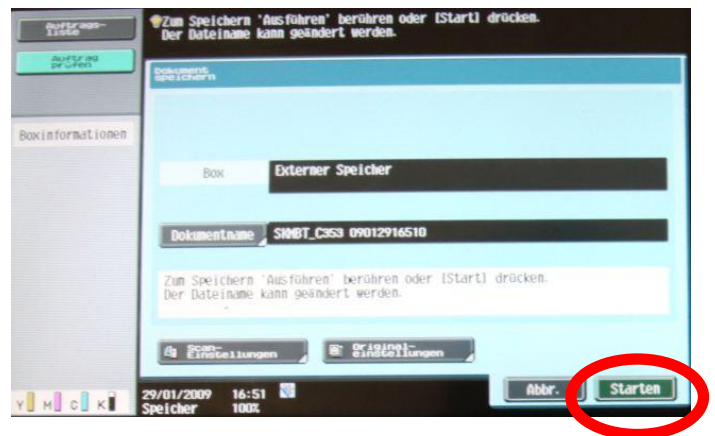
Auftrags-liste

Auftrag prüfen

Zum Speichern 'Ausführen' berühren oder [Start] drücken. Der Dateiname kann geändert werden.

Dokument speichern

Boxinformationen

Box

Externer Speicher

Dokumentname

SKMBT_C353 09012916510

Zum Speichern 'Ausführen' berühren oder [Start] drücken. Der Dateiname kann geändert werden.

Scan-Einstellungen

Original-einstellungen

Y M C K

29/01/2009 16:51
Speicher 100%

Abbr.

Starten